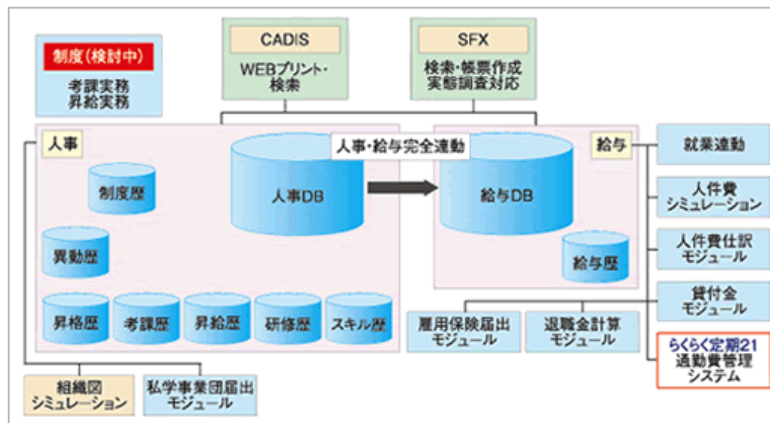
制度(検討中)
考課実務
昇給実務

CADIS
WEBプリント・検索

SFX
検索・帳票作成
実態調査対応

人事
人事・給与完全連動
給与

制度歴
人事DB
給与DB
異動歴
給与歴
昇格歴
考課歴
昇給歴
研修歴
スキル歴

就業連動
人件費シミュレーション
人件費仕訳モジュール
貸付金モジュール
らくらく定期21
通勤費管理システム

雇用保険届出モジュール
退職金計算モジュール

組織図シミュレーション
私学事業団届出モジュール